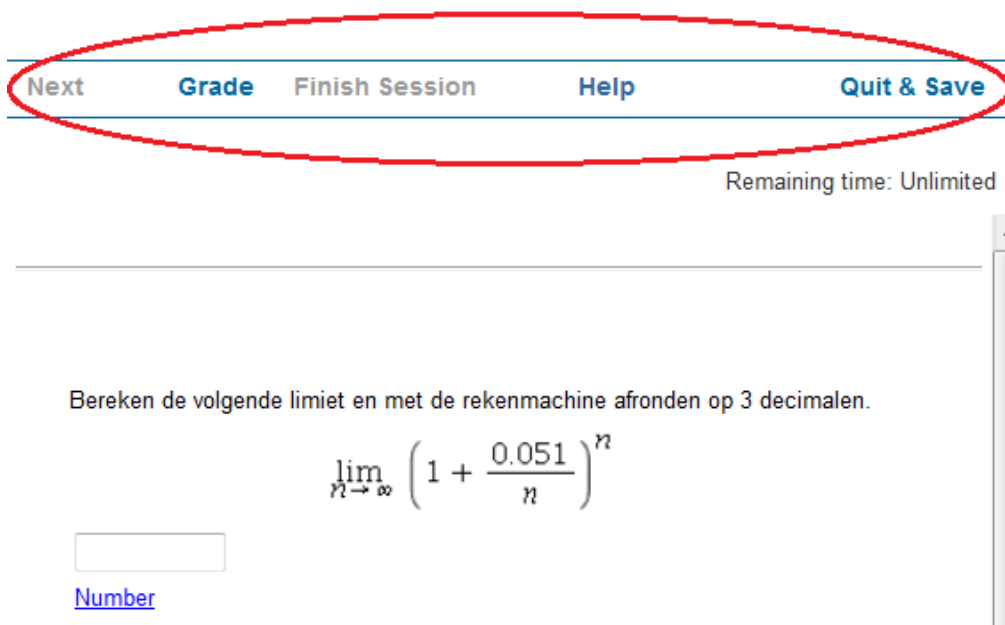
Next Grade Finish Session Help Quit & Save

Remaining time: Unlimited

Bereken de volgende limiet en met de rekenmachine afronden op 3 decimalen.

$\lim_{n \to \infty} \left(1 + \frac{0.051}{n}\right)^n$

Number